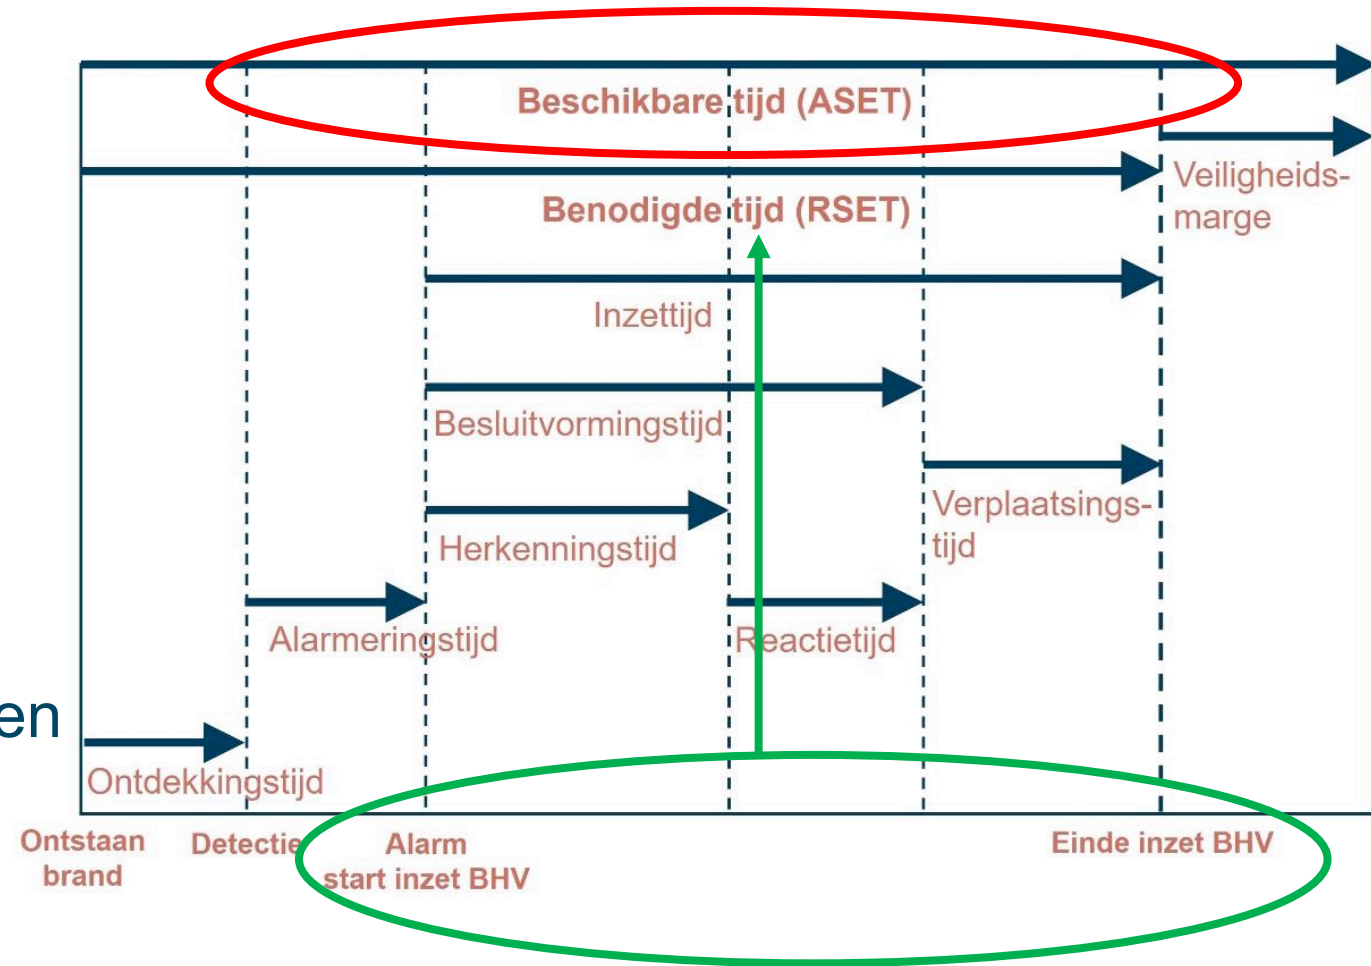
Beschikbare tijd (ASET)

Veiligheidsmarge

Benodigde tijd (RSET)

Inzettijd

Besluitvormingstijd

Verplaatsingstijd

Herkenningstijd

Alarmeringstijd

Reactietijd

en

Ontdekkingstijd

Ontstaan brand

Detectie

Alarm start inzet BHV

Einde inzet BHV